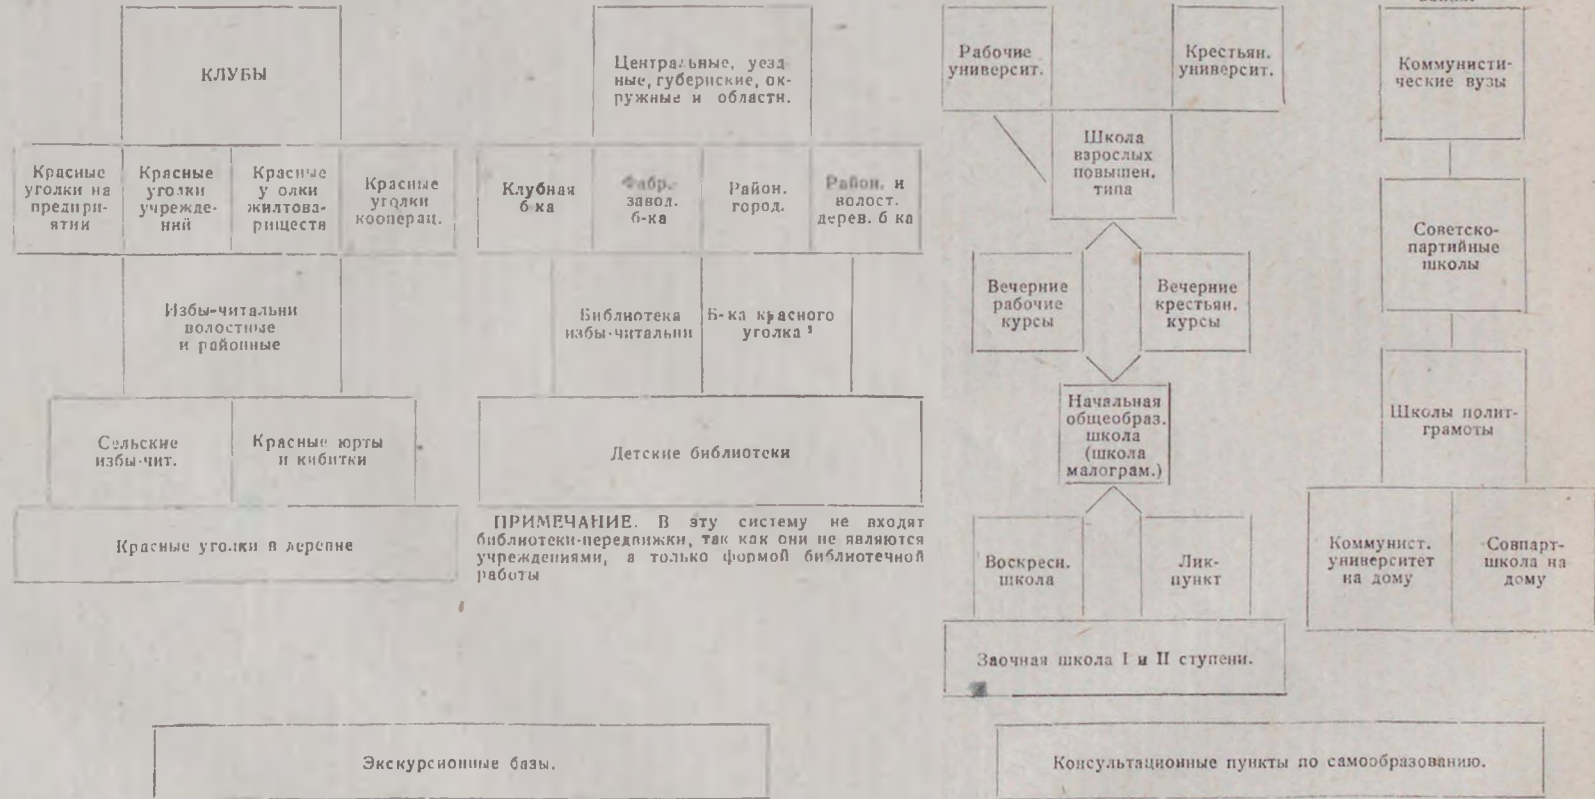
КЛУБЫ

Красные уголки на предприятии

Красные уголки учреждений

Красные уголки жилтовариществ

Красные уголки кооперац.

Избы-читальни волостные и районные

Сельские избы-чит.

Красные юрты и кибитки

Красные уголки в деревне

Центральные, уездные, губернские, окружные и областн.

Клубная б-ка

Фабр.-завод. б-ка

Район. город.

Район. и волост. дерев. б-ка

Библиотека избы-читальни

Б-ка красного уголка ¹

Детские библиотеки

ПРИМЕЧАНИЕ. В эту систему не входят библиотеки-передвижки, так как они не являются учреждениями, а только формой библиотечной работы

Экскурсионные базы.

Рабочие университ.

Крестьян. университ.

Школа взрослых повышен. типа

Вечерние рабочие курсы

Вечерние крестьян. курсы

Начальная общеобраз. школа (школа малограм.)

Воскресн. школа

Ликпункт

Заочная школа I и II ступени.

Коммунистические вузы

Советско-партийные школы

Школы политграмоты

Коммунист. университет на дому

Совпартшкола на дому

Консультационные пункты по самообразованию.